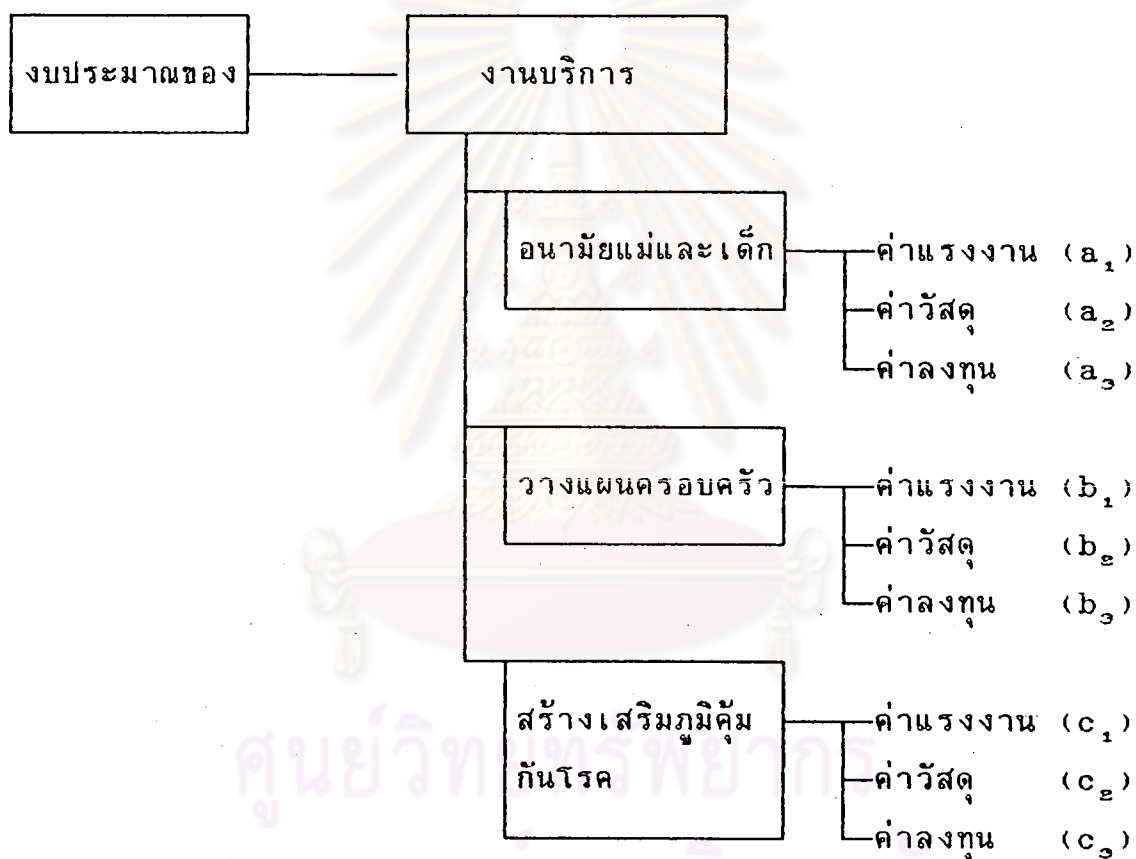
งบประมาณของ

งานบริการ

อนามัยแม่และเด็ก

ค่าแรงงาน ($a_1$)
ค่าวัสดุ ($a_2$)
ค่าลงทุน ($a_3$)

วางแผนครอบครัว

ค่าแรงงาน ($b_1$)
ค่าวัสดุ ($b_2$)
ค่าลงทุน ($b_3$)

สร้างเสริมภูมิคุ้มกันโรค

ค่าแรงงาน ($c_1$)
ค่าวัสดุ ($c_2$)
ค่าลงทุน ($c_3$)

ศูนย์วิทยทรัพยากร